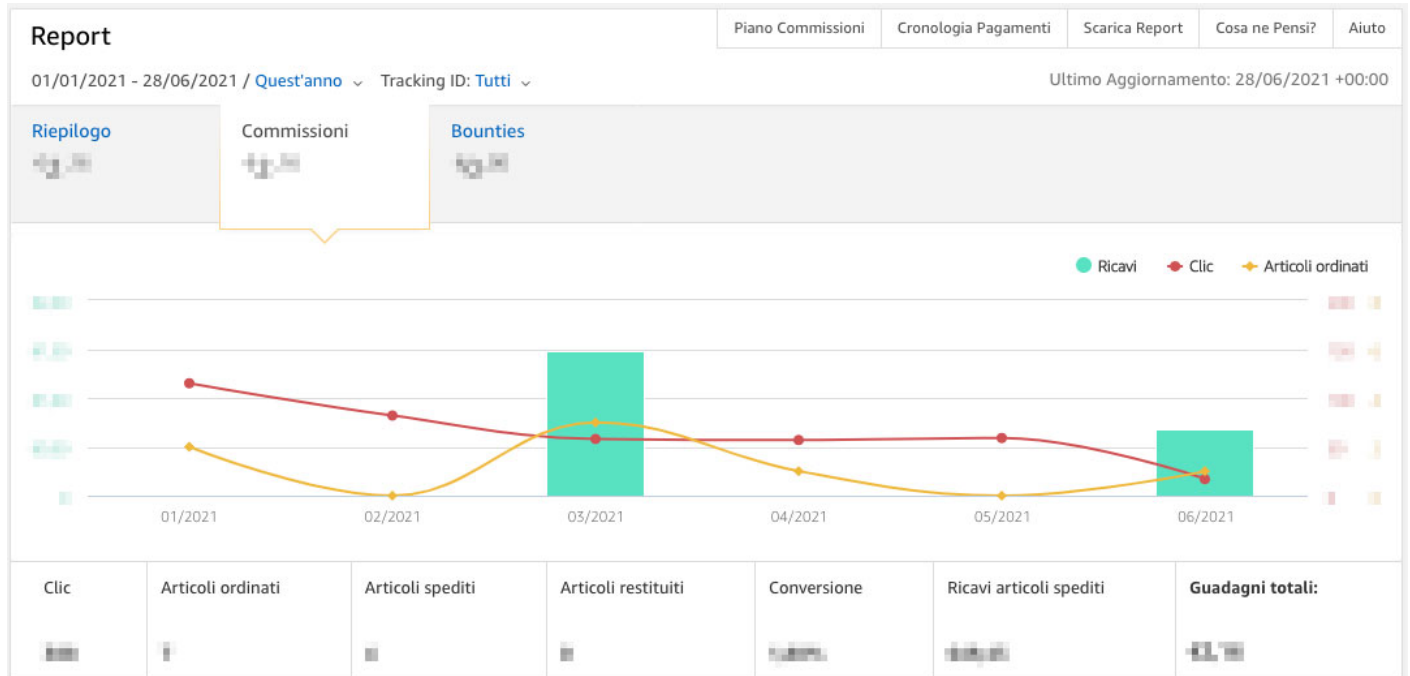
Report

Piano Commissioni | Cronologia Pagamenti | Scarica Report | Cosa ne Pensi? | Aiuto

01/01/2021 - 28/06/2021 / Quest'anno ⌄ Tracking ID: Tutti ⌄

Ultimo Aggiornamento: 28/06/2021 +00:00

Riepilogo
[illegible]

Commissioni
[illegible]

Bounties
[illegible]

Ricavi Clic Articoli ordinati

01/2021 02/2021 03/2021 04/2021 05/2021 06/2021

| Clic | Articoli ordinati | Articoli spediti | Articoli restituiti | Conversione | Ricavi articoli spediti | **Guadagni totali:** |
|---|---|---|---|---|---|---|
| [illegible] | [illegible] | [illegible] | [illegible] | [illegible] | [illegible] | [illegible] |